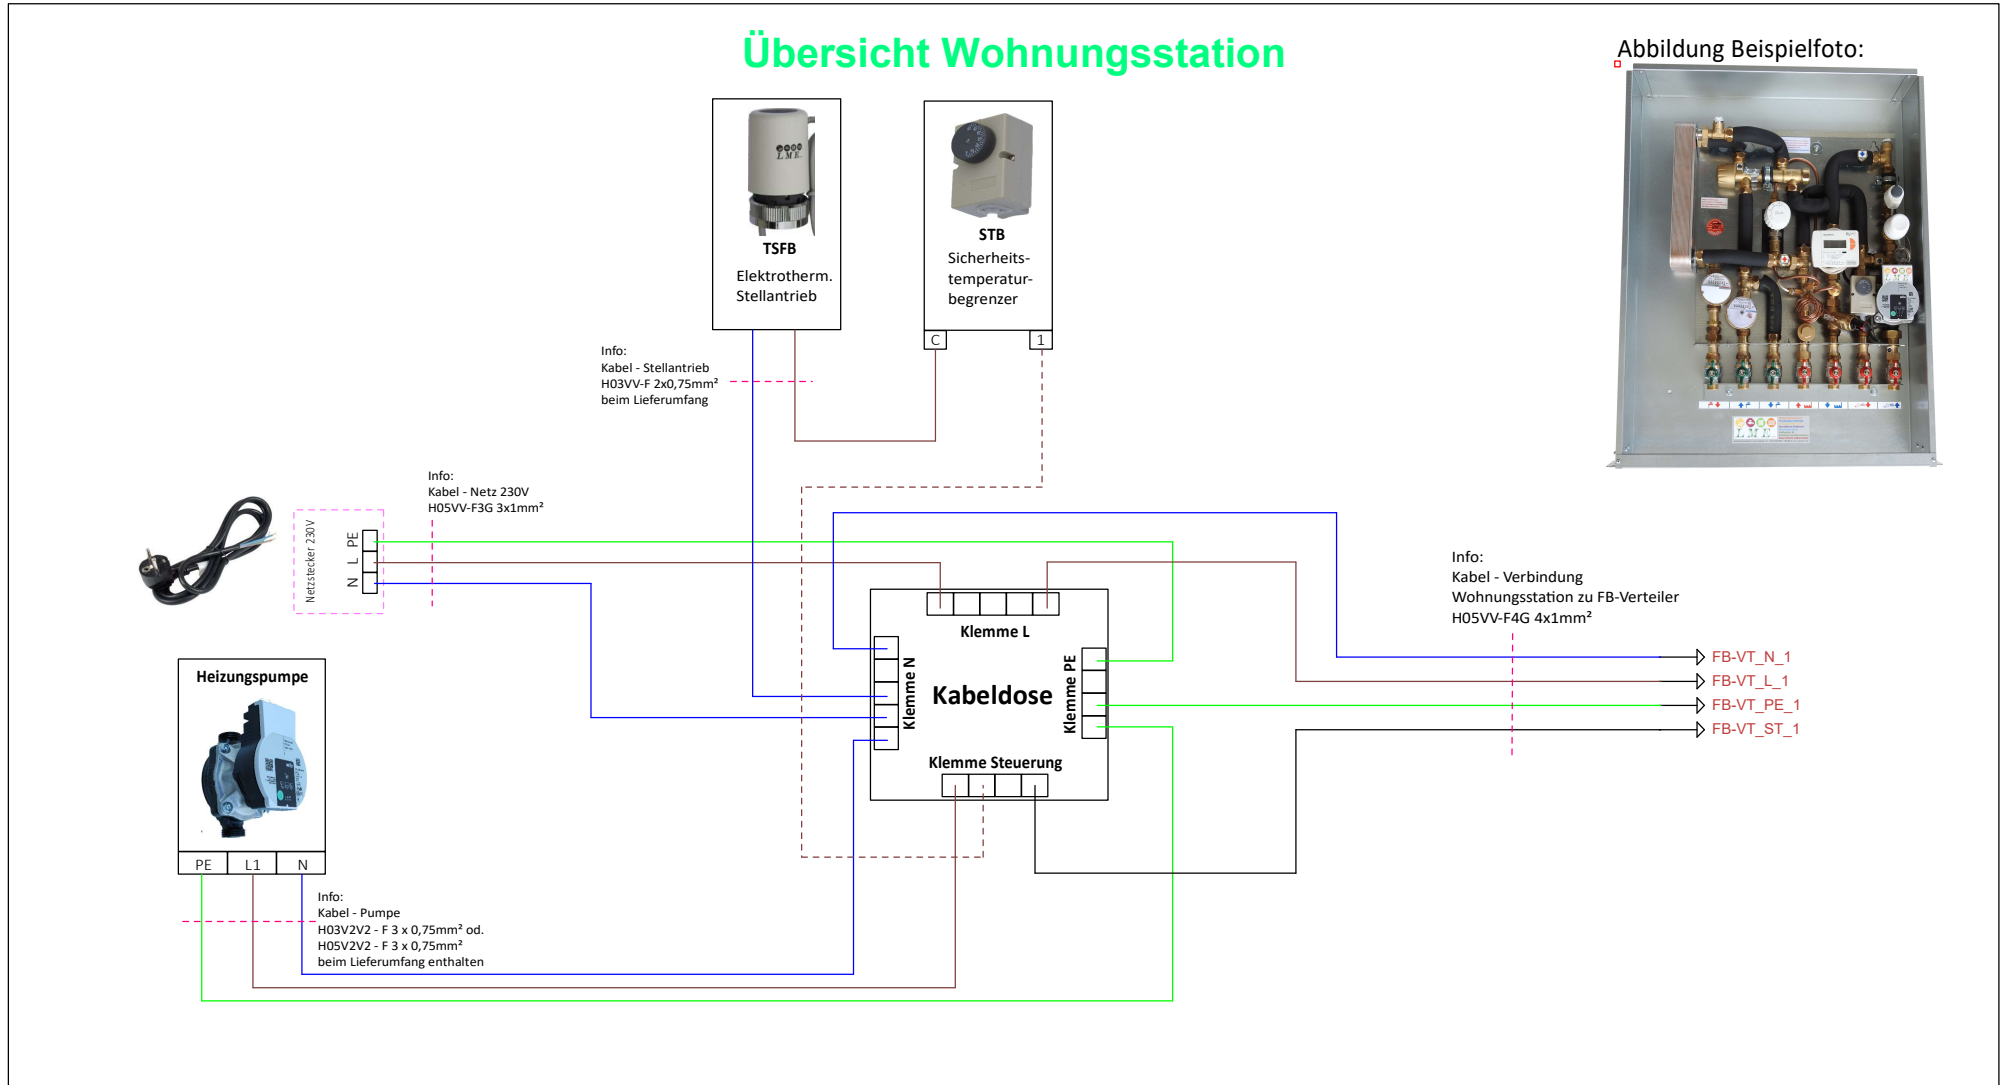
Übersicht Wohnungsstation

Abbildung Beispielfoto:

TSFB
Elektrotherm. Stellantrieb

STB
Sicherheits-temperatur-begrenzer

C
1

Info:
Kabel - Stellantrieb
H03VV-F 2x0,75mm²
beim Lieferumfang

Info:
Kabel - Netz 230V
H05VV-F3G 3x1mm²

Netzstecker 230V
PE
L
N

Info:
Kabel - Verbindung
Wohnungsstation zu FB-Verteiler
H05VV-F4G 4x1mm²

Klemme L
Klemme N
Kabeldose
Klemme PE
Klemme Steuerung

FB-VT_N_1
FB-VT_L_1
FB-VT_PE_1
FB-VT_ST_1

Heizungspumpe
PE
L1
N

Info:
Kabel - Pumpe
H03V2V2 - F 3 x 0,75mm² od.
H05V2V2 - F 3 x 0,75mm²
beim Lieferumfang enthalten